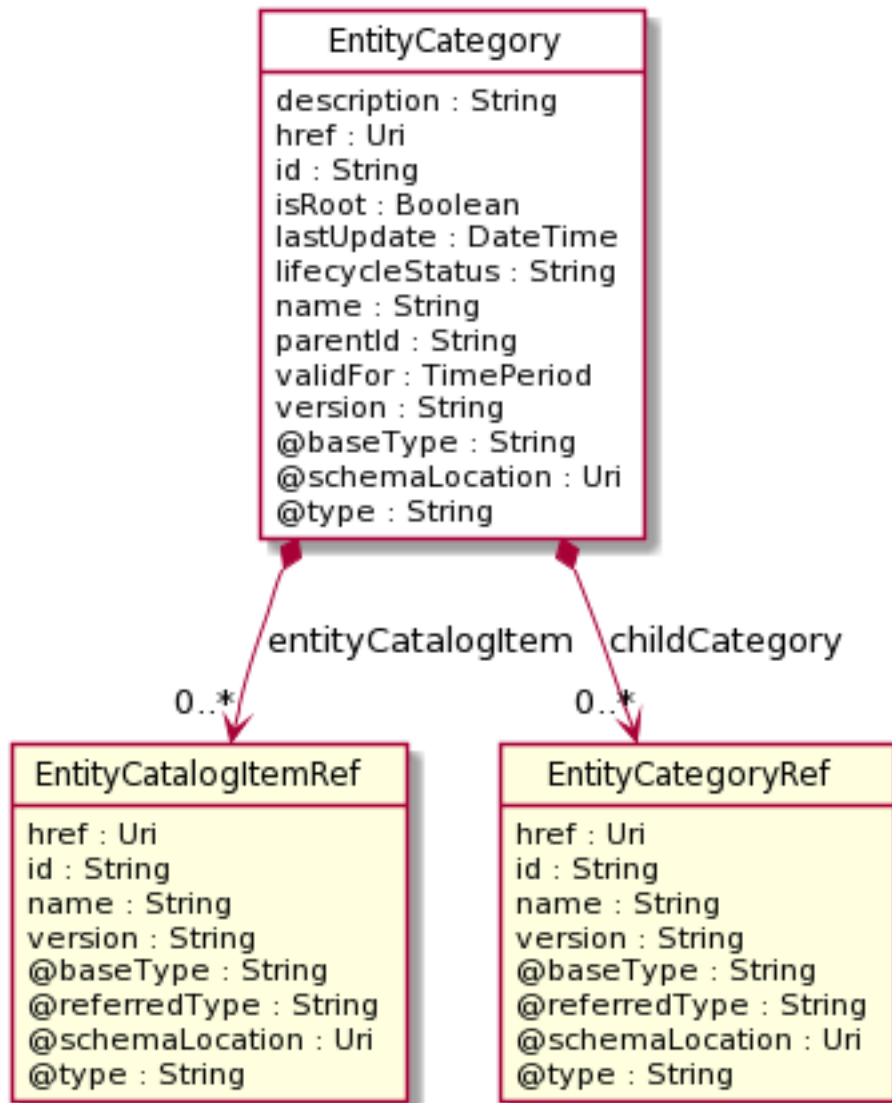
EntityCategory

description : String
href : Uri
id : String
isRoot : Boolean
lastUpdate : DateTime
lifecycleStatus : String
name : String
parentId : String
validFor : TimePeriod
version : String
@baseType : String
@schemaLocation : Uri
@type : String

entityCatalogItem

0..*

childCategory

0..*

EntityCatalogItemRef

href : Uri
id : String
name : String
version : String
@baseType : String
@referredType : String
@schemaLocation : Uri
@type : String

EntityCategoryRef

href : Uri
id : String
name : String
version : String
@baseType : String
@referredType : String
@schemaLocation : Uri
@type : String